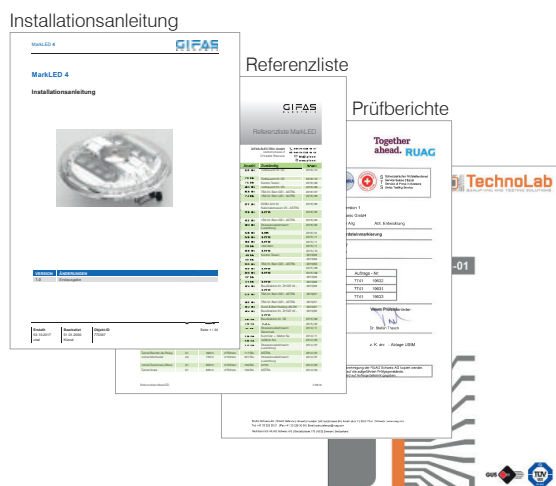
Installationsanleitung

MarkLED 4

GIFAS

MarkLED 4

Installationsanleitung

| VERSION | ÄNDERUNGEN |
|---|---|
| 1.0 | Erstausgabe |

Erstellt | Bearbeitet | Objekt-ID
Seite 1 von 44

Referenzliste

GIFAS

Referenzliste MarkLED

Prüfberichte

Together ahead. RUAG

TechnoLab

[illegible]markierung

Auftrags - Nr.

TTX1 19632

TTX1 19631

TTX1 19633

-01

Dr. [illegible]

i. V. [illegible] - Anlage USM

TÜV